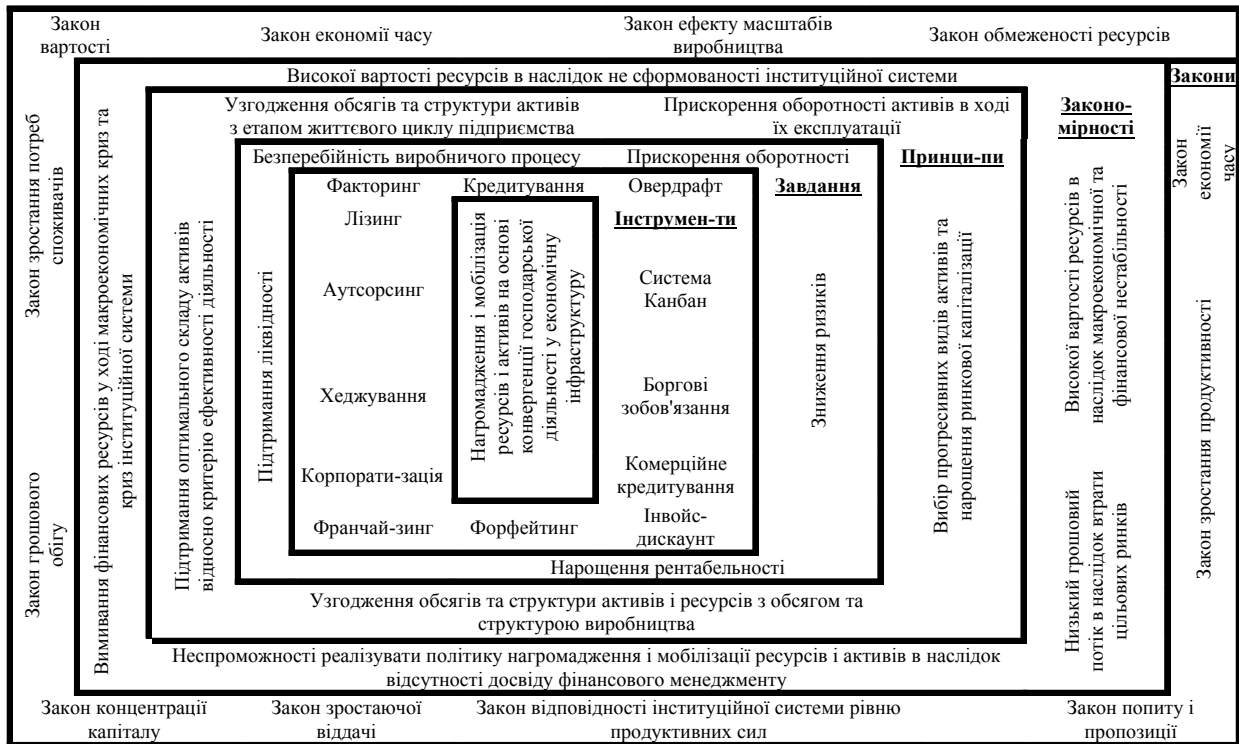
Закон вартості

Закон економії часу

Закон ефекту масштабів виробництва

Закон обмеженості ресурсів

Високої вартості ресурсів в наслідок не сформованості інституційної системи

Закони

Узгодження обсягів та структури активів з етапом життєвого циклу підприємства

Прискорення оборотності активів в ході їх експлуатації

Законо-мірності

Безперебійність виробничого процесу

Прискорення оборотності

Принци-пи

Факторинг

Кредитування

Овердрафт

Завдання

Лізинг

Нагромадження і мобілізація ресурсів і активів на основі конвергенції господарської діяльності у економічну інфраструктуру

Інструмен-ти

Аутсорсинг

Система Канбан

Хеджування

Боргові зобов'язання

Корпорати-зація

Комерційне кредитування

Франчай-зинг

Форфейтинг

Інвойс-дискаунт

Нарощення рентабельності

Підтримання ліквідності

Зниження ризиків

Вибір прогресивних видів активів та нарощення ринкової капіталізації

Підтримання оптимального складу активів відносно критерію ефективності діяльності

Вимивання фінансових ресурсів у ході макроекономічних криз та криз інституційної системи

Високої вартості ресурсів в наслідок макроекономічної та фінансової нестабільності

Низький грошовий потік в наслідок втрати цільових ринків

Закон зростання потреб споживачів

Закон грошового обігу

Закон економії часу

Закон зростання продуктивності

Узгодження обсягів та структури активів і ресурсів з обсягом та структурою виробництва

Неспроможності реалізувати політику нагромадження і мобілізації ресурсів і активів в наслідок відсутності досвіду фінансового менеджменту

Закон концентрації капіталу

Закон зростаючої віддачі

Закон відповідності інституційної системи рівню продуктивних сил

Закон попиту і пропозиції